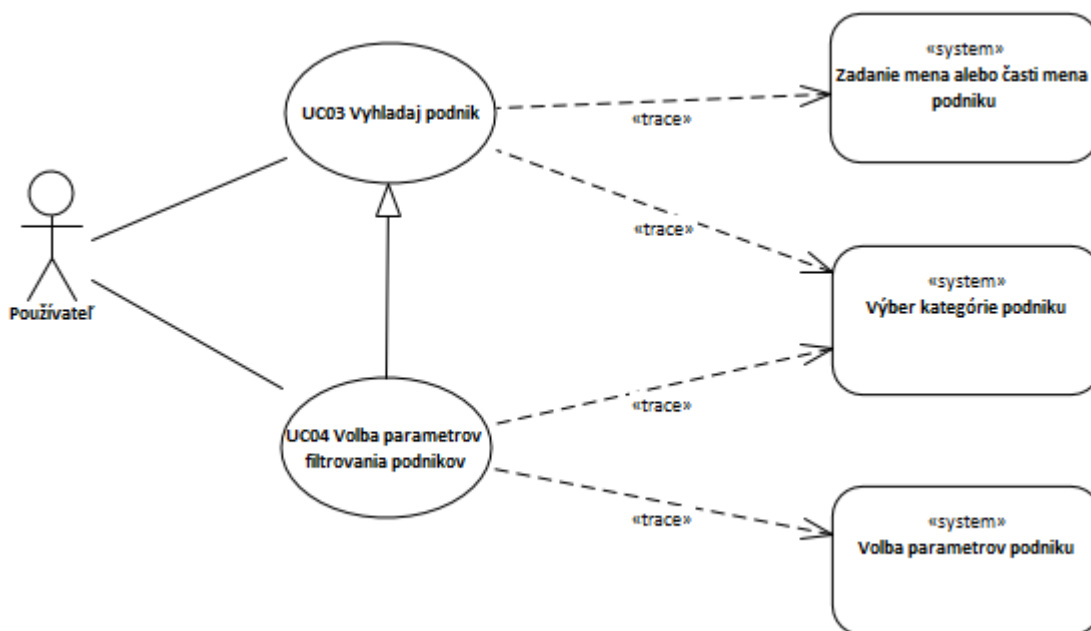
UC03 Vyhladaj podnik

«trace»

«system»
Zadanie mena alebo časti mena podniku

«trace»

Používateľ

«system»
Výber kategórie podniku

UC04 Volba parametrov filtrovania podnikov

«trace»

«trace»

«system»
Volba parametrov podniku